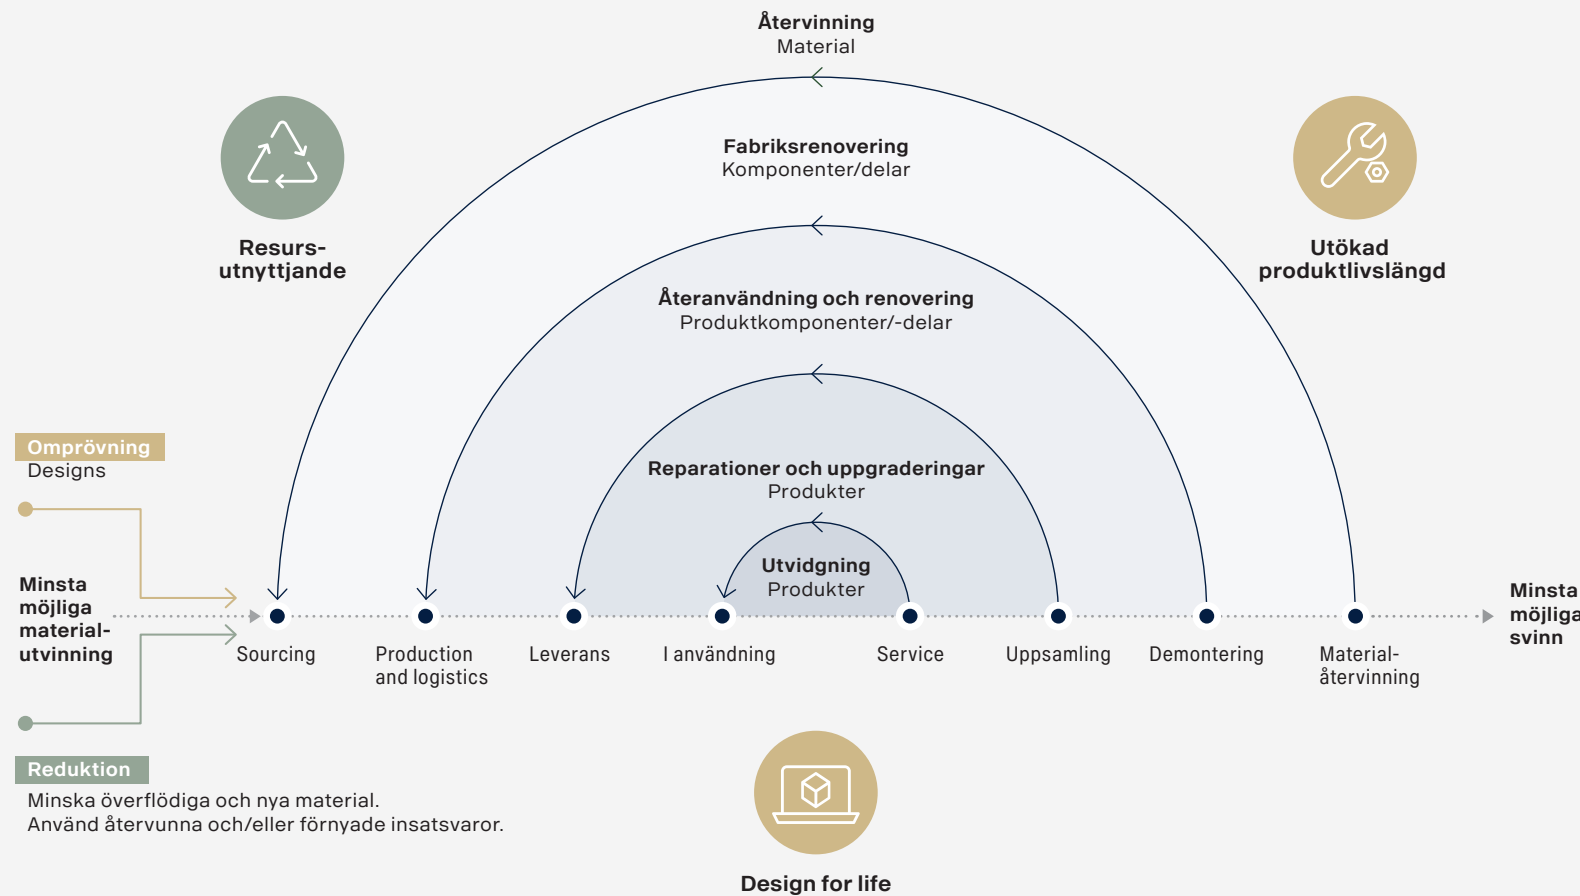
Återvinning
Material

Resurs-
utnyttjande

Fabriksrenovering
Komponenter/delar

Utökad
produktlivslängd

Återanvändning och renovering
Produktkomponenter/-delar

Omprövning
Designs

Reparationer och uppgraderingar
Produkter

Utvidgning
Produkter

Minsta
möjliga
material-
utvinning

Minsta
möjliga
svinn

Sourcing

Production
and logistics

Leverans

I användning

Service

Uppsamling

Demontering

Material-
återvinning

Reduktion
Minska överflödiga och nya material.
Använd återvunna och/eller förnyade insatsvaror.

Design for life